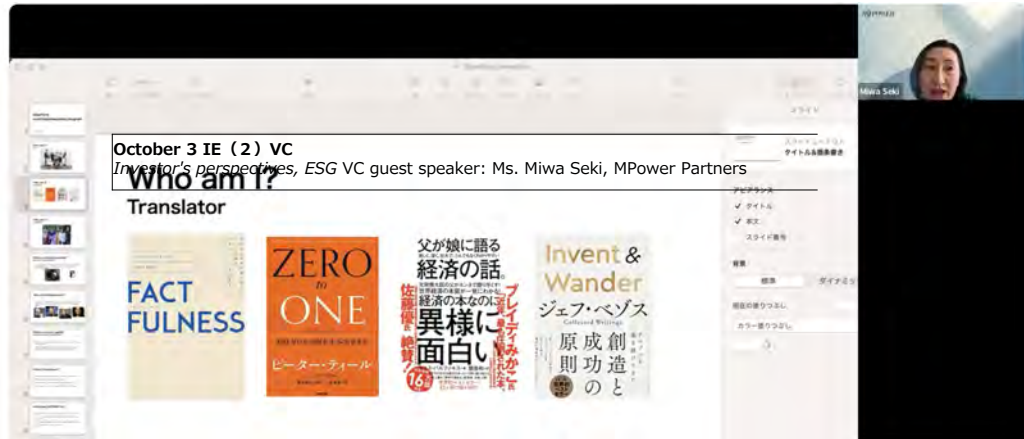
October 3 IE（2）VC

Investor's perspectives, ESG VC guest speaker: Ms. Miwa Seki, MPower Partners

Who am I?

Translator

FACT FULNESS

ZERO to ONE

ピーター・ティール

父が娘に語る 経済の話。

経済の本なのに 異様に面白い

佐藤優 絶賛!

ブレイディみかこ

16

Invent & Wander

ジェフ・ベゾス

Collected Writings

創造と成功の原則

Miwa Seki

スライド

タイトル

本文

スライド番号

背景

標準

カラー塗りつぶし